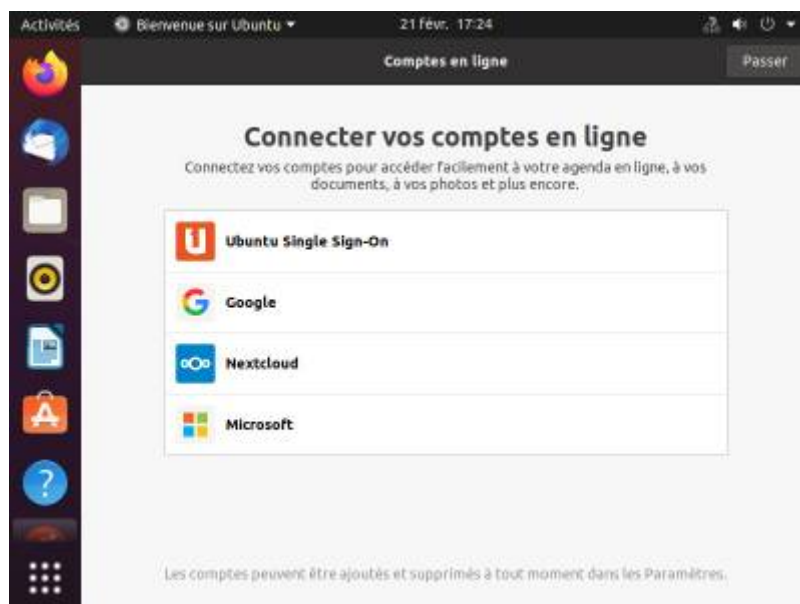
Activités Bienvenue sur Ubuntu ▾ 21 févr. 17:24

Comptes en ligne Passer

Connecter vos comptes en ligne

Connectez vos comptes pour accéder facilement à votre agenda en ligne, à vos documents, à vos photos et plus encore.

Ubuntu Single Sign-On

Google

Nextcloud

Microsoft

Les comptes peuvent être ajoutés et supprimés à tout moment dans les Paramètres.